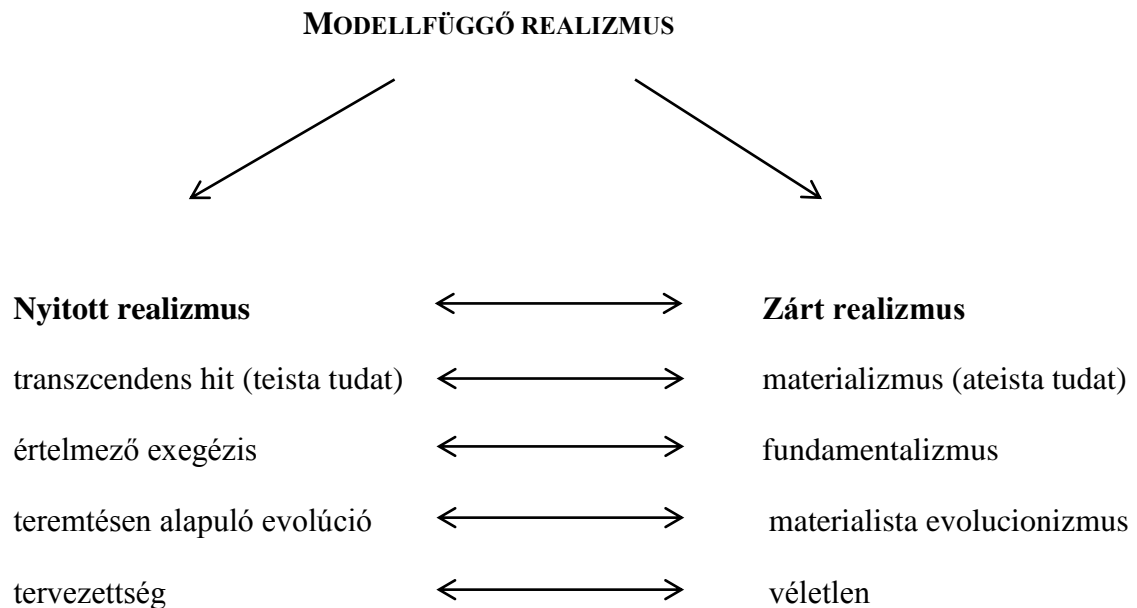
MODELLFÜGGŐ REALIZMUS

**Nyitott realizmus** ⟷ **Zárt realizmus**

transzcendens hit (teista tudat) ⟷ materializmus (ateista tudat)

értelmező exegézis ⟷ fundamentalizmus

teremtésen alapuló evolúció ⟷ materialista evolucionizmus

tervezettség ⟷ véletlen